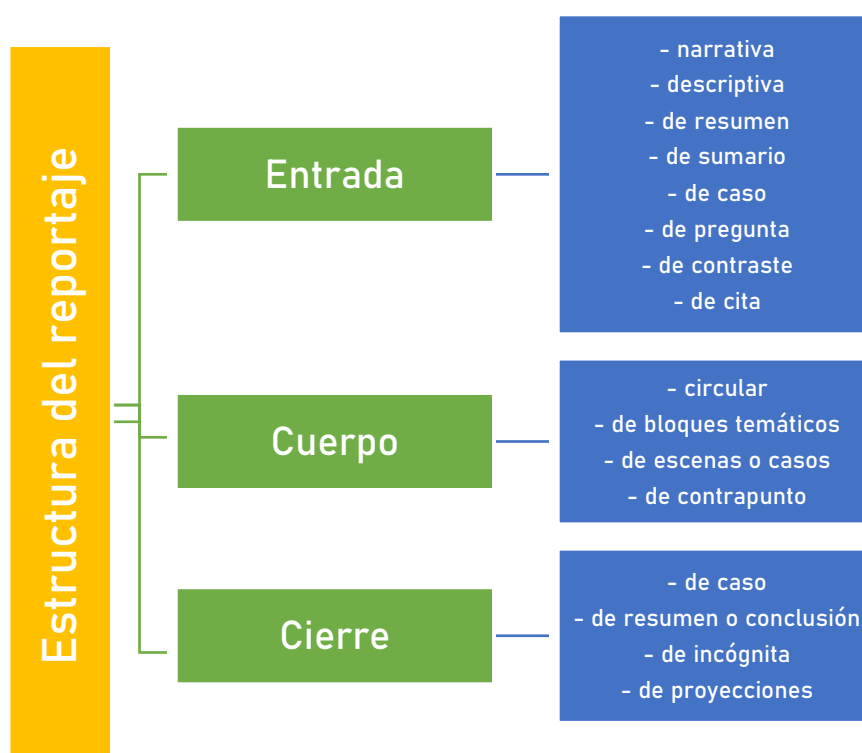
Estructura del reportaje

Entrada

- narrativa
- descriptiva
- de resumen
- de sumario
- de caso
- de pregunta
- de contraste
- de cita

Cuerpo

- circular
- de bloques temáticos
- de escenas o casos
- de contrapunto

Cierre

- de caso
- de resumen o conclusión
- de incógnita
- de proyecciones